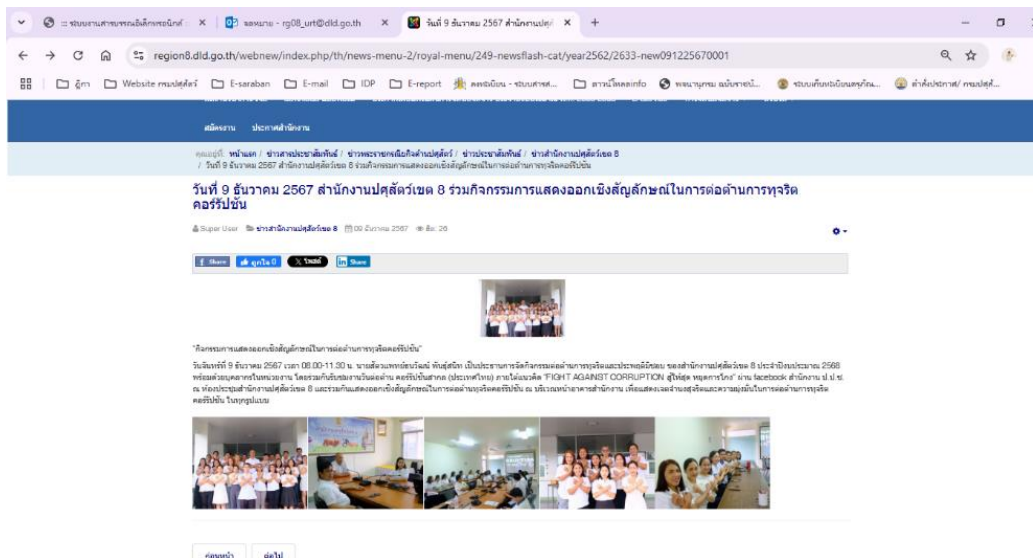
:: ระบบงานสารบรรณอิเล็กทรอนิกส์ ×
จดหมาย - rg08_urt@dld.go.th ×
วันที่ 9 ธันวาคม 2567 สำนักงานปศุสัตว์ ×

region8.dld.go.th/webnew/index.php/th/news-menu-2/royal-menu/249-newsflash-cat/year2562/2633-new091225670001

Website กรมปศุสัตว์ E-saraban E-mail IDP E-report

สมัครงาน ประกาศสำนักงาน

คุณอยู่ที่: หน้าแรก / ข่าวสารประชาสัมพันธ์ / ข่าวพระราชกรณียกิจด้านปศุสัตว์ / ข่าวประชาสัมพันธ์ / ข่าวสำนักงานปศุสัตว์เขต 8 / วันที่ 9 ธันวาคม 2567 สำนักงานปศุสัตว์เขต 8 ร่วมกิจกรรมการแสดงออกเชิงสัญลักษณ์ในการต่อต้านการทุจริตคอร์รัปชัน

วันที่ 9 ธันวาคม 2567 สำนักงานปศุสัตว์เขต 8 ร่วมกิจกรรมการแสดงออกเชิงสัญลักษณ์ในการต่อต้านการทุจริตคอร์รัปชัน

Super User ข่าวสำนักงานปศุสัตว์เขต 8 09 ธันวาคม 2567 ฮิต: 26

Share ถูกใจ 0 โพสต์ Share

"กิจกรรมการแสดงออกเชิงสัญลักษณ์ในการต่อต้านการทุจริตคอร์รัปชัน"

วันจันทร์ที่ 9 ธันวาคม 2567 เวลา 08.00-11.30 น. นายสัตวแพทย์ชยวัฒน์ พันธุ์สนิท เป็นประธานการจัดกิจกรรมต่อต้านการทุจริตและประพฤติมิชอบ ของสำนักงานปศุสัตว์เขต 8 ประจำปีงบประมาณ 2568 พร้อมด้วยบุคลากรในหน่วยงาน โดยร่วมกับรับชมงานวันต่อต้าน คอร์รัปชันสากล (ประเทศไทย) ภายใต้แนวคิด "FIGHT AGAINST CORRUPTION สู้ให้สุด หยุดการโกง" ผ่าน facebook สำนักงาน ป.ป.ช. ณ ห้องประชุมสำนักงานปศุสัตว์เขต 8 และร่วมกันแสดงออกเชิงสัญลักษณ์ในการต่อต้านการทุจริตคอร์รัปชัน ณ บริเวณหน้าอาคารสำนักงาน เพื่อแสดงเจตจำนงสุจริตและความมุ่งมั่นในการต่อต้านการทุจริตคอร์รัปชัน ในทุกรูปแบบ

ก่อนหน้า ต่อไป